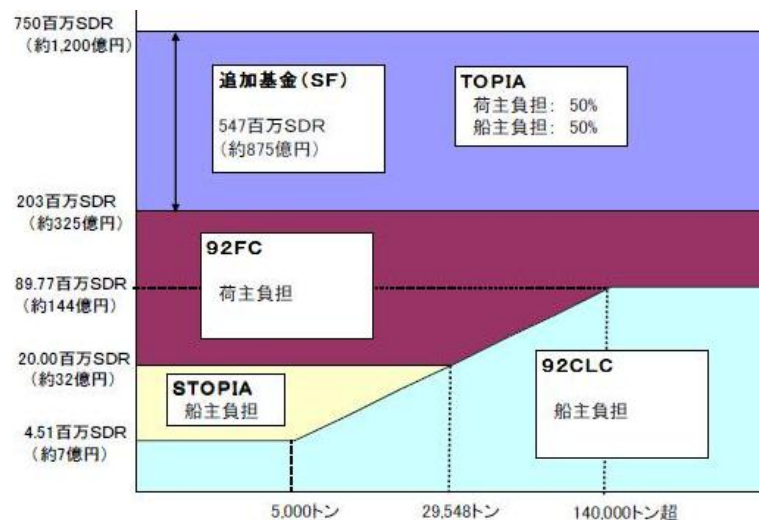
750百万SDR
（約1,200億円）

追加基金（SF）
547百万SDR
（約875億円）

TOPIA
荷主負担：50%
船主負担：50%

203百万SDR
（約325億円）

92FC
荷主負担

89.77百万SDR
（約144億円）

20.00百万SDR
（約32億円）

STOPIA
船主負担

92CLC
船主負担

4.51百万SDR
（約7億円）

5,000トン
29,548トン
140,000トン超